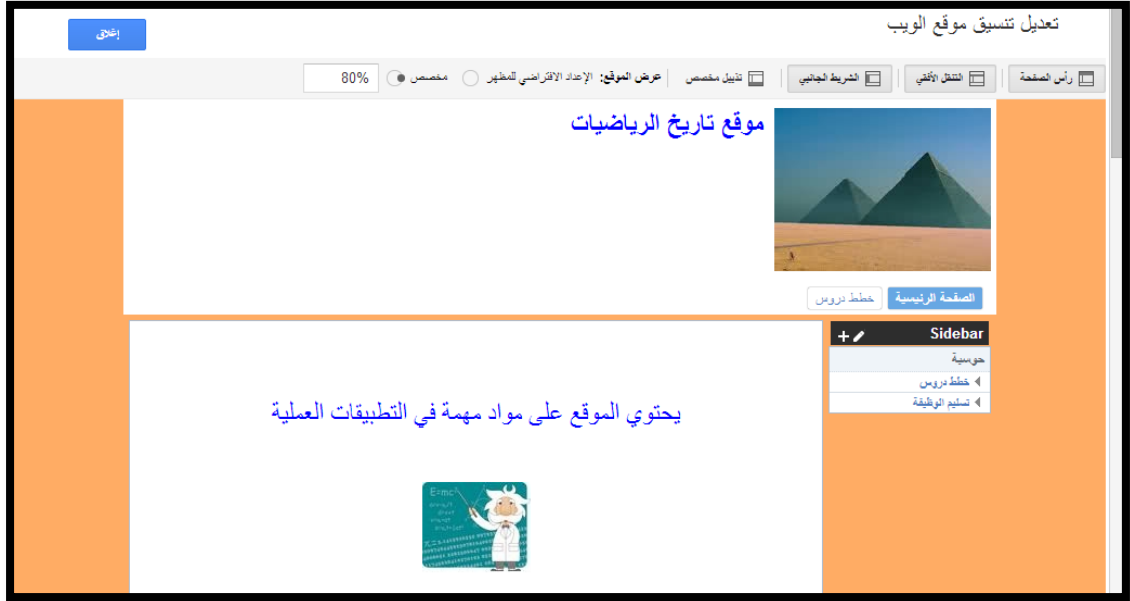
تعديل تنسيق موقع الويب

إغلاق

رأس الصفحة | التنقل الأفقي | الشريط الجانبي | تذييل مخصص | عرض الموقع: الإعداد الافتراضي للمظهر | مخصص | 80%

موقع تاريخ الرياضيات

الصفحة الرئيسية | خطط دروس

Sidebar

حوسبة

خطط دروس

تسليم الوظيفة

يحتوي الموقع على مواد مهمة في التطبيقات العملية

E=mc²